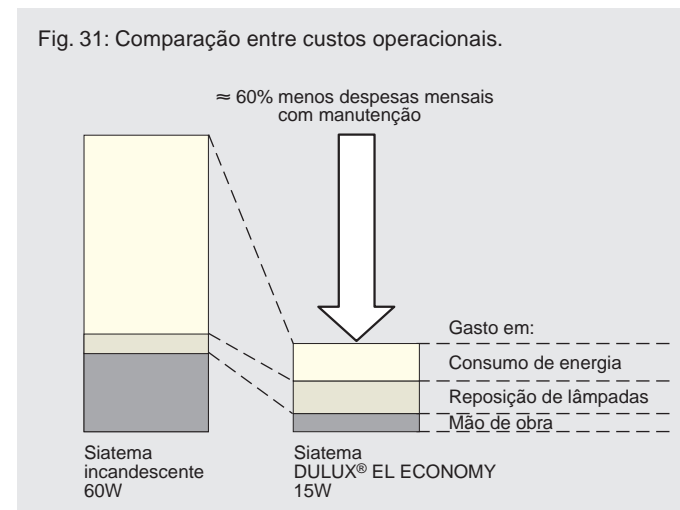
Fig. 31: Comparação entre custos operacionais.

≈ 60% menos despesas mensais com manutenção

Gasto em:
Consumo de energia
Reposição de lâmpadas
Mão de obra

Siatema incandescente 60W

Siatema DULUX® EL ECONOMY 15W